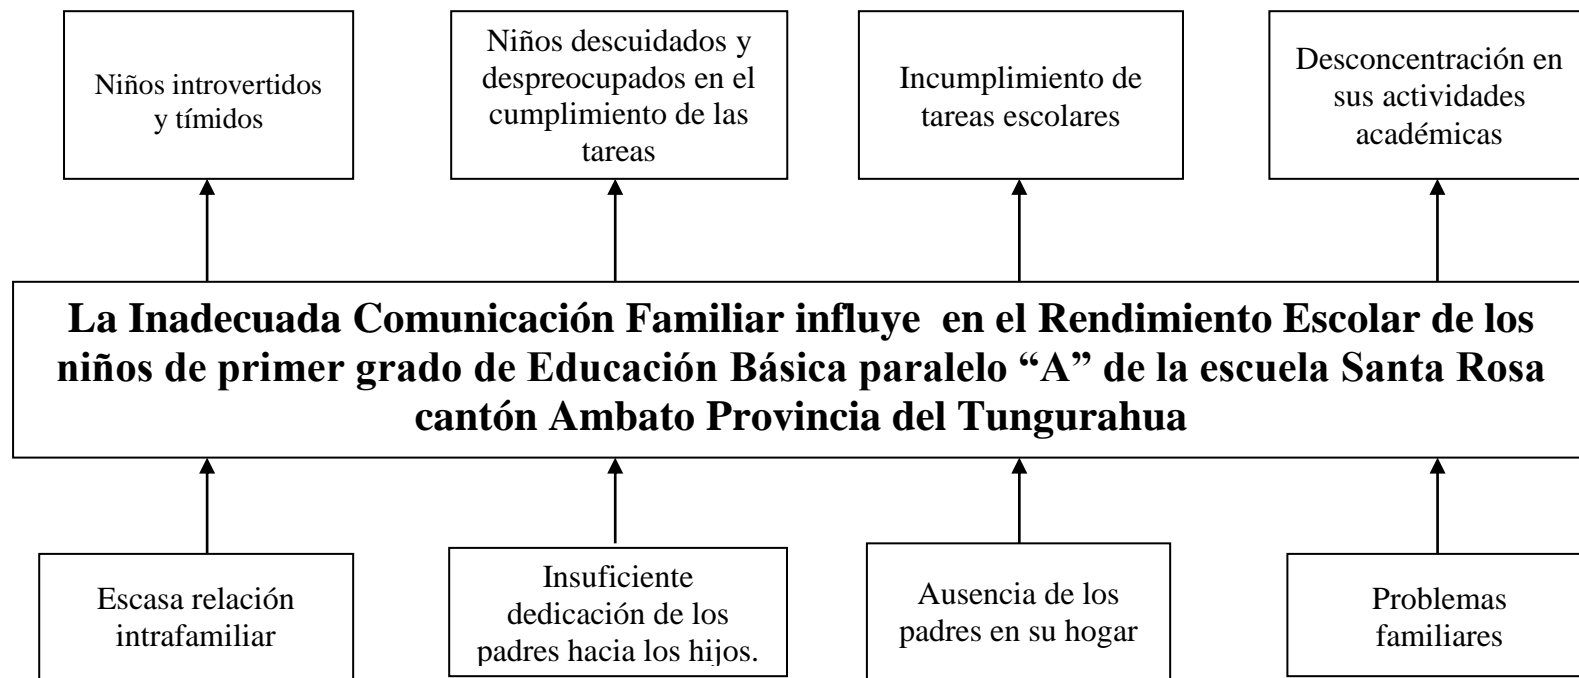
Niños introvertidos y tímidos

Niños descuidados y despreocupados en el cumplimiento de las tareas

Incumplimiento de tareas escolares

Desconcentración en sus actividades académicas

La Inadecuada Comunicación Familiar influye en el Rendimiento Escolar de los niños de primer grado de Educación Básica paralelo "A" de la escuela Santa Rosa cantón Ambato Provincia del Tungurahua

Escasa relación intrafamiliar

Insuficiente dedicación de los padres hacia los hijos.

Ausencia de los padres en su hogar

Problemas familiares